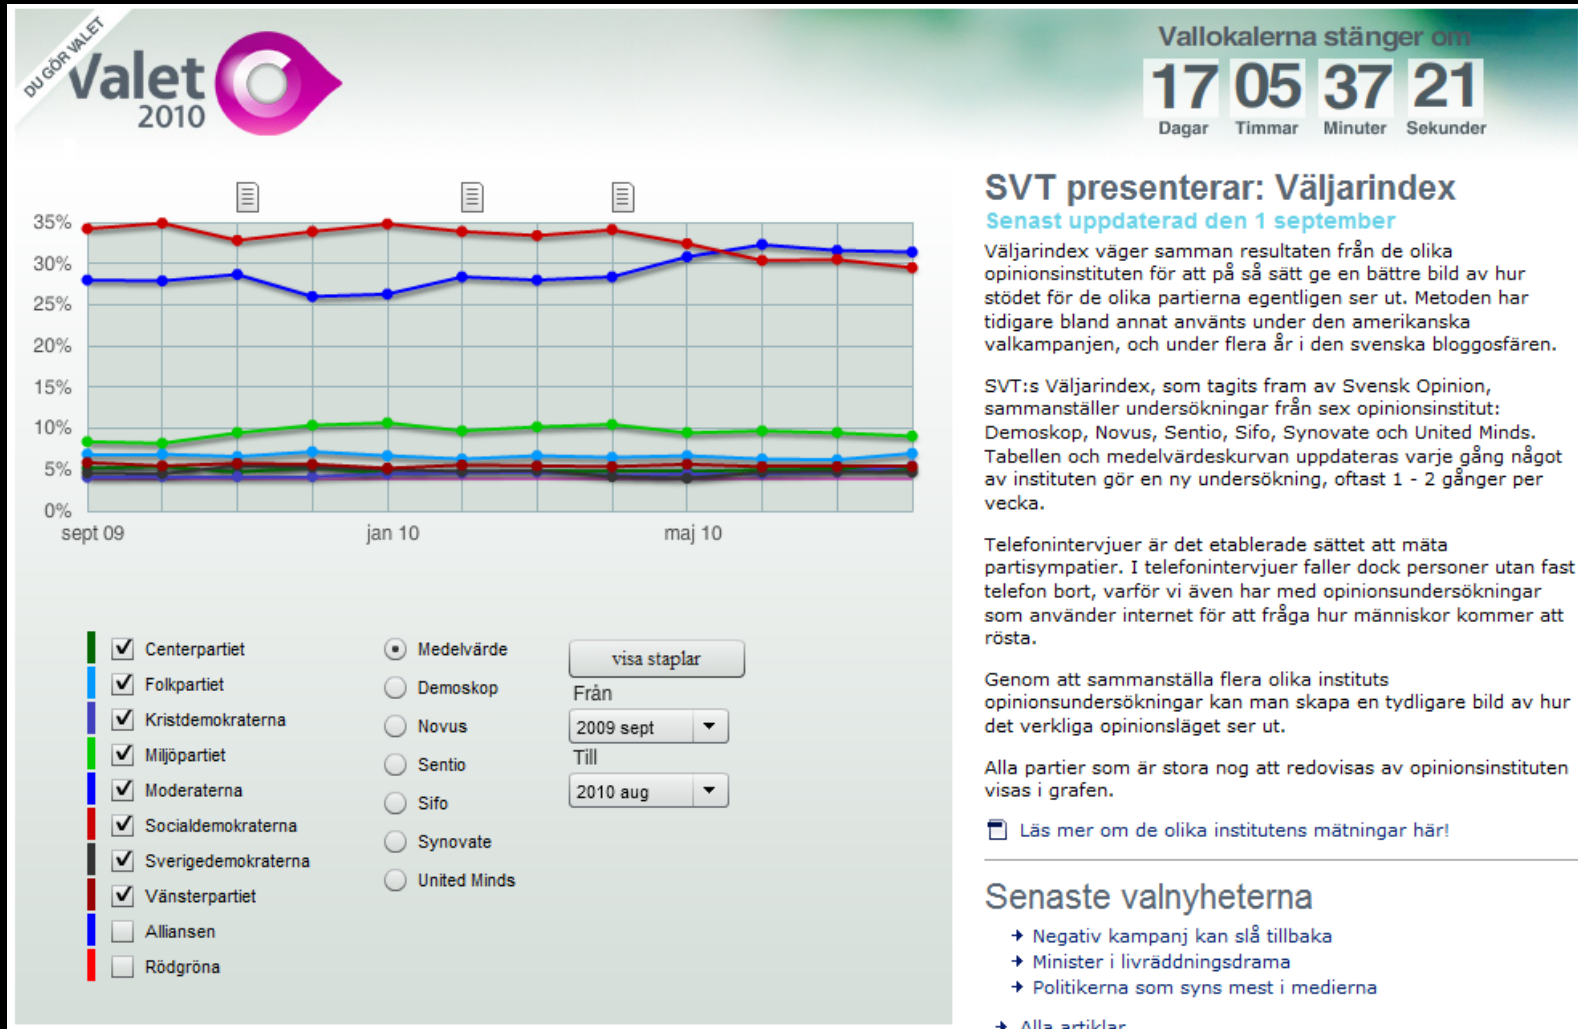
DU GÖR VALET
Valet 2010

Vallokalerna stänger om
17 Dagar 05 Timmar 37 Minuter 21 Sekunder

35%
30%
25%
20%
15%
10%
5%
0%
sept 09
jan 10
maj 10

Centerpartiet
Folkpartiet
Kristdemokraterna
Miljöpartiet
Moderaterna
Socialdemokraterna
Sverigedemokraterna
Vänsterpartiet
Alliansen
Rödgröna

Medelvärde
Demoskop
Novus
Sentio
Sifo
Synovate
United Minds

visa staplar
Från
2009 sept
Till
2010 aug

SVT presenterar: Väljarindex
Senast uppdaterad den 1 september

Väljarindex väger samman resultaten från de olika opinionsinstituten för att på så sätt ge en bättre bild av hur stödet för de olika partierna egentligen ser ut. Metoden har tidigare bland annat använts under den amerikanska valkampanjen, och under flera år i den svenska bloggosfären.

SVT:s Väljarindex, som tagits fram av Svensk Opinion, sammanställer undersökningar från sex opinionsinstitut: Demoskop, Novus, Sentio, Sifo, Synovate och United Minds. Tabellen och medelvärdeskurvan uppdateras varje gång något av instituten gör en ny undersökning, oftast 1 - 2 gånger per vecka.

Telefonintervjuer är det etablerade sättet att mäta partisympatier. I telefonintervjuer faller dock personer utan fast telefon bort, varför vi även har med opinionsundersökningar som använder internet för att fråga hur människor kommer att rösta.

Genom att sammanställa flera olika instituts opinionsundersökningar kan man skapa en tydligare bild av hur det verkliga opinionsläget ser ut.

Alla partier som är stora nog att redovisas av opinionsinstituten visas i grafen.

Läs mer om de olika institutens mätningar här!

Senaste valnyheterna
Negativ kampanj kan slå tillbaka
Minister i livräddningsdrama
Politikerna som syns mest i medierna
Alla artiklar